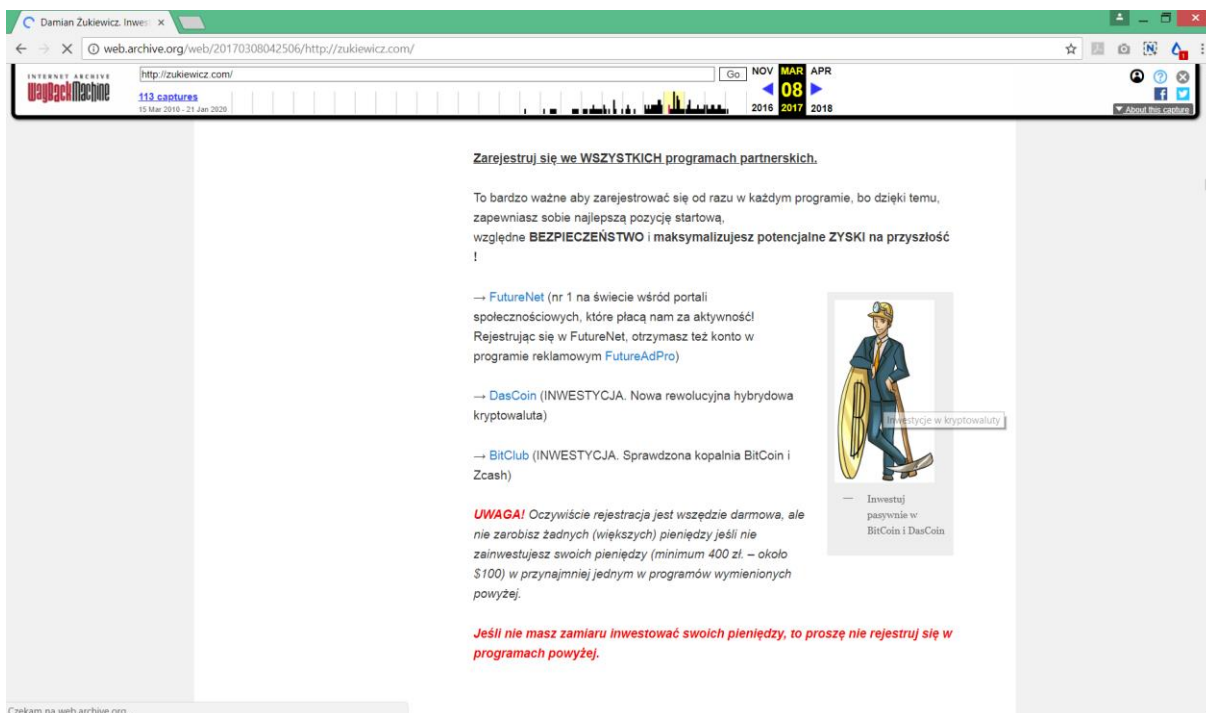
Damian Żukiewicz. Inwes ×

web.archive.org/web/20170308042506/http://zukiewicz.com/

INTERNET ARCHIVE
WaybackMachine

http://zukiewicz.com/

Go

NOV MAR APR

08

2016 2017 2018

113 captures
15 Mar 2010 - 21 Jan 2020

About this capture

Zarejestruj się we WSZYSTKICH programach partnerskich.

To bardzo ważne aby zarejestrować się od razu w każdym programie, bo dzięki temu, zapewniasz sobie najlepszą pozycję startową, względne **BEZPIECZEŃSTWO** i **maksymalizujesz potencjalne ZYSKI na przyszłość !**

→ FutureNet (nr 1 na świecie wśród portali społecznościowych, które płacą nam za aktywność! Rejestrując się w FutureNet, otrzymasz też konto w programie reklamowym FutureAdPro)

→ DasCoin (INWESTYCJA. Nowa rewolucyjna hybrydowa kryptowaluta)

→ BitClub (INWESTYCJA. Sprawdzona kopalnia BitCoin i Zcash)

Inwestycje w kryptowaluty

— Inwestuj pasywnie w BitCoin i DasCoin

*UWAGA! Oczywiście rejestracja jest wszędzie darmowa, ale nie zarobisz żadnych (większych) pieniędzy jeśli nie zainwestujesz swoich pieniędzy (minimum 400 zł. – około $100) w przynajmniej jednym w programów wymienionych powyżej.*

*Jeśli nie masz zamiaru inwestować swoich pieniędzy, to proszę nie rejestruj się w programach powyżej.*

Czekam na web.archive.org...